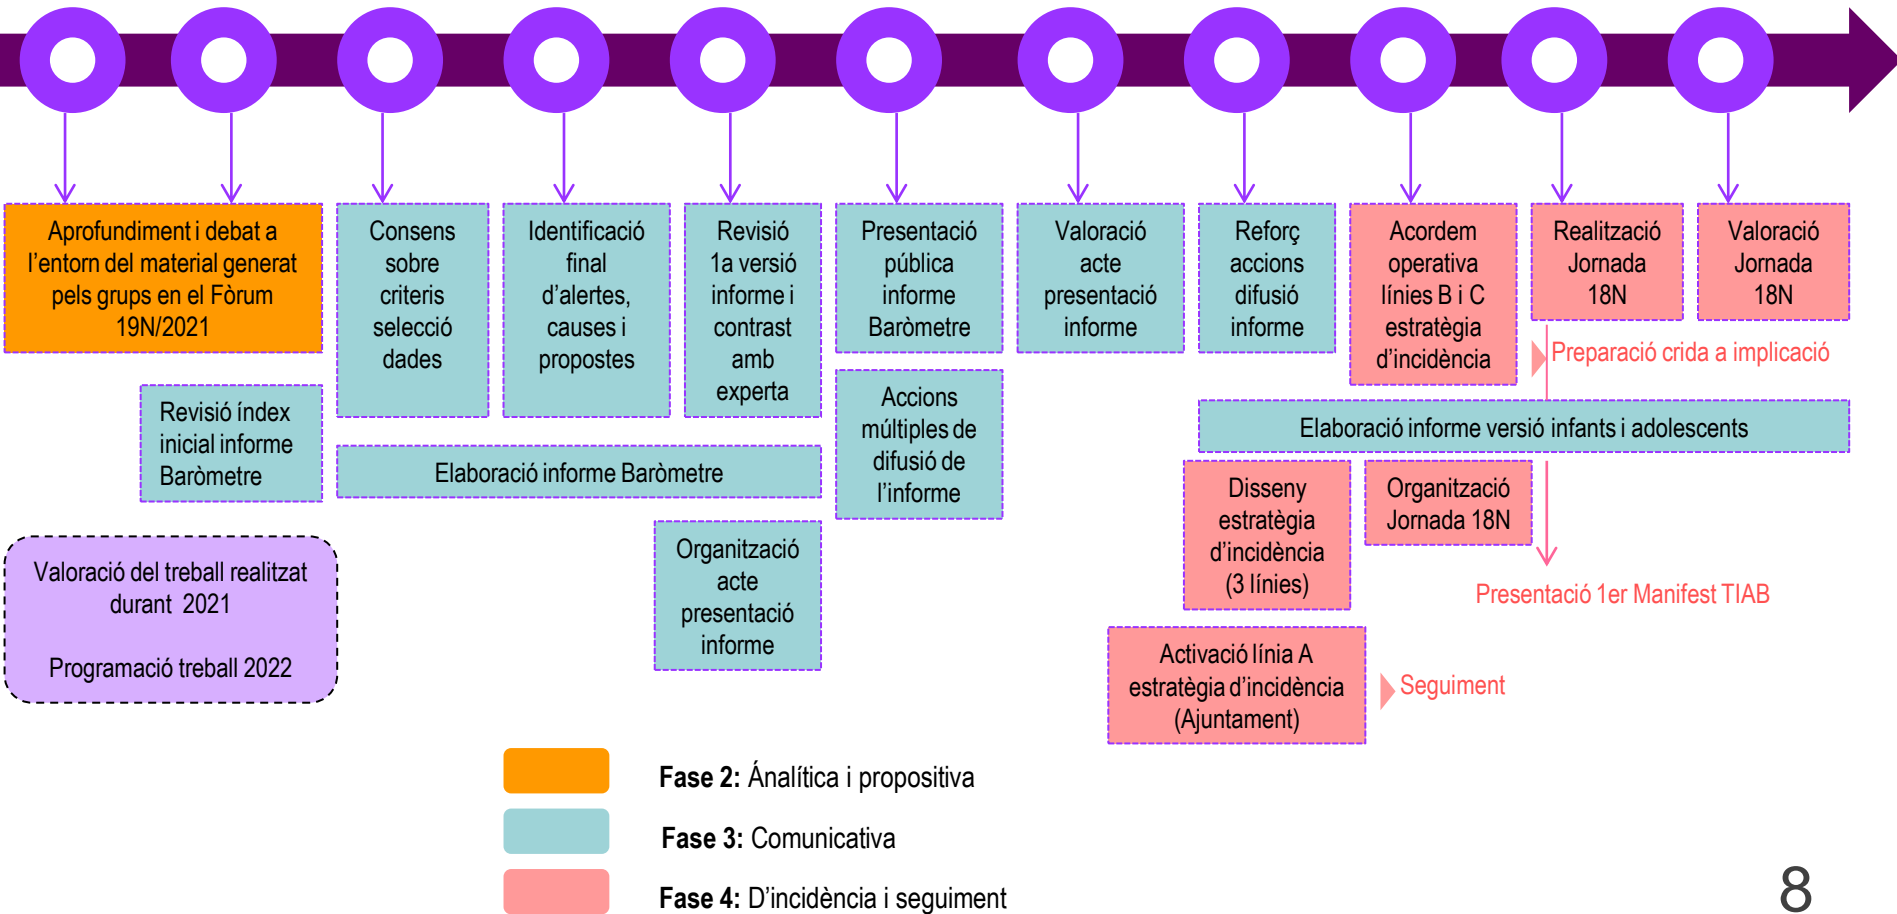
Aprofundiment i debat a l'entorn del material generat pels grups en el Fòrum 19N/2021

Consens sobre criteris selecció dades

Identificació final d'alertes, causes i propostes

Revisió 1a versió informe i contrast amb experta

Presentació pública informe Baròmetre

Valoració acte presentació informe

Reforç accions difusió informe

Acordem operativa línies B i C estratègia d'incidència

Realització Jornada 18N

Valoració Jornada 18N

Preparació crida a implicació

Revisió índex inicial informe Baròmetre

Elaboració informe Baròmetre

Accions múltiples de difusió de l'informe

Elaboració informe versió infants i adolescents

Disseny estratègia d'incidència (3 línies)

Organització Jornada 18N

Valoració del treball realitzat durant 2021

Programació treball 2022

Organització acte presentació informe

Presentació 1er Manifest TIAB

Activació línia A estratègia d'incidència (Ajuntament)

Seguiment

Fase 2: Ánalítica i propositiva

Fase 3: Comunicativa

Fase 4: D'incidència i seguiment

8